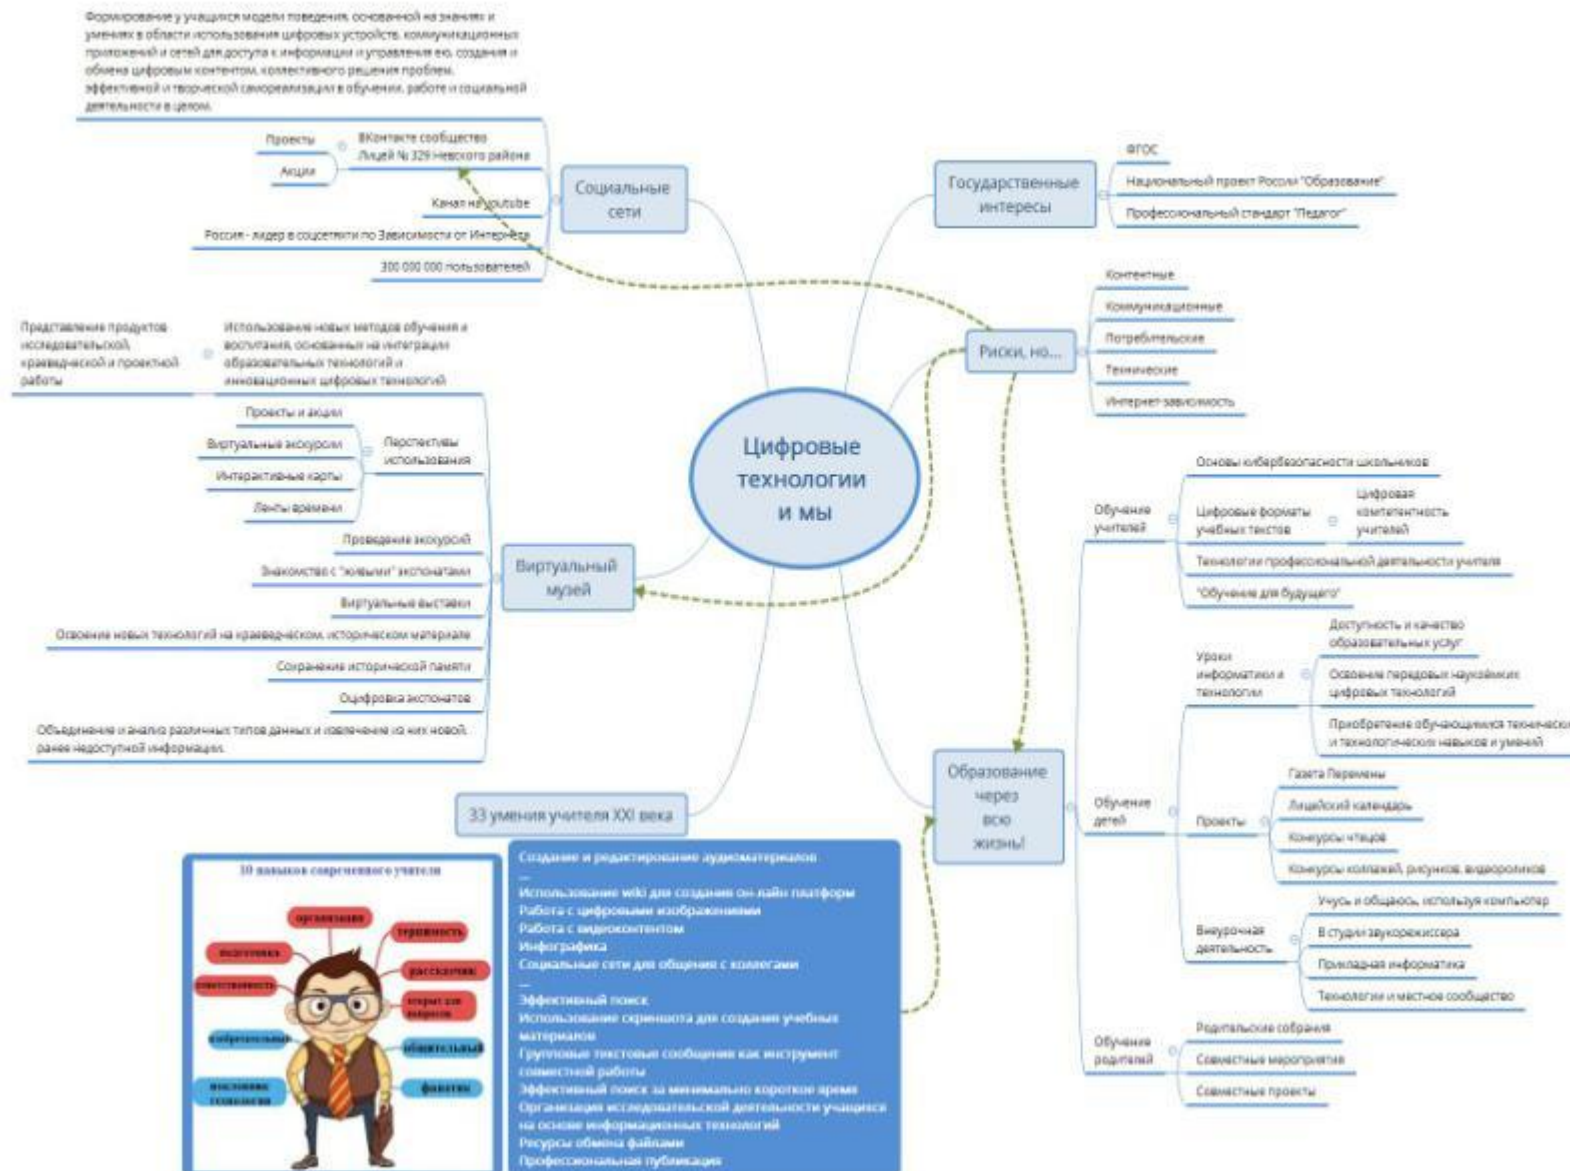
Формирование у учащихся модели поведения, основанной на знаниях и умениях в области использования цифровых устройств, коммуникационных приложений и сетей для доступа к информации и управления ею, создания и обмена цифровым контентом, коллективного решения проблем, эффективной и творческой самореализации в обучении, работе и социальной деятельности в целом.

Проекты
Акции
ВКонтакте сообщество Лицей № 329 Невского района
Канал на youtube
Россия - лидер в соцсетях по Зависимости от Интернета
300 000 000 пользователей
Социальные сети

Государственные интересы
ФГОС
Национальный проект России "Образование"
Профессиональный стандарт "Педагог"

Риски, но...
Контентные
Коммуникационные
Потребительские
Технические
Интернет-зависимость

Цифровые технологии и мы

Представление продуктов исследовательской, краеведческой и проектной работы
Использование новых методов обучения и воспитания, основанных на интеграции образовательных технологий и инновационных цифровых технологий
Проекты и акции
Виртуальные экскурсии
Интерактивные карты
Ленты времени
Перспективы использования
Проведение экскурсий
Знакомство с "живыми" экспонатами
Виртуальные выставки
Освоение новых технологий на краеведческом, историческом материале
Сохранение исторической памяти
Оцифровка экспонатов
Объединение и анализ различных типов данных и извлечение из них новой, ранее недоступной информации.
Виртуальный музей

Обучение учителей
Основы кибербезопасности школьников
Цифровые форматы учебных текстов
Цифровая компетентность учителей
Технологии профессиональной деятельности учителя
"Обучение для будущего"

Обучение детей
Уроки информатики и технологии
Доступность и качество образовательных услуг
Освоение передовых наукоёмких цифровых технологий
Приобретение обучающимися технически и технологических навыков и умений
Проекты
Газета Перемены
Лицейский календарь
Конкурсы чтецов
Конкурсы коллажей, рисунков, видеороликов
Внеурочная деятельность
Учусь и общаюсь, используя компьютер
В студии звукорежиссера
Прикладная информатика
Технологии и местное сообщество

Обучение родителей
Родительские собрания
Совместные мероприятия
Совместные проекты

Образование через всю жизнь!

33 умения учителя XXI века

10 навыков современного учителя
организация
терпимость
подготовка
рассказчик
ответственность
открыт для вопросов
изобретательный
общительный
восхищение технологиями
фанатик

Создание и редактирование аудиоматериалов
—
Использование wiki для создания он-лайн платформ
Работа с цифровыми изображениями
Работа с видеоконтентом
Инфографика
Социальные сети для общения с коллегами
—
Эффективный поиск
Использование скриншота для создания учебных материалов
Групповые текстовые сообщения как инструмент совместной работы
Эффективный поиск за минимально короткое время
Организация исследовательской деятельности учащихся на основе информационных технологий
Ресурсы обмена файлами
Профессиональная публикация